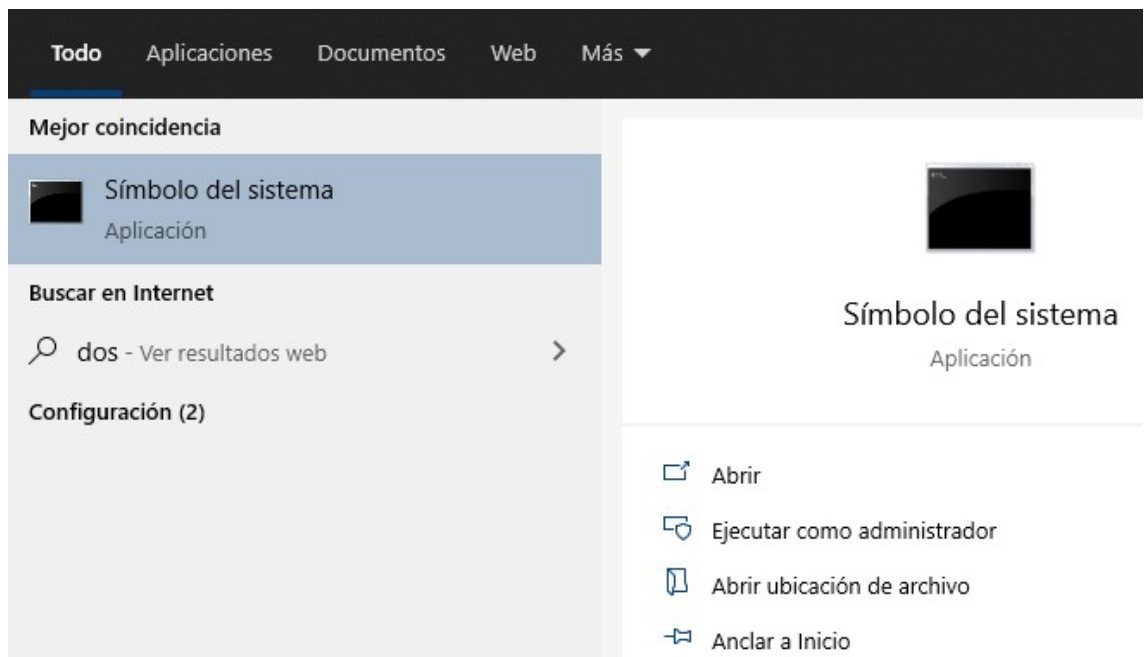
Todo Aplicaciones Documentos Web Más

Mejor coincidencia

Símbolo del sistema
Aplicación

Buscar en Internet

dos - Ver resultados web

Configuración (2)

Símbolo del sistema
Aplicación

Abrir

Ejecutar como administrador

Abrir ubicación de archivo

Anclar a Inicio